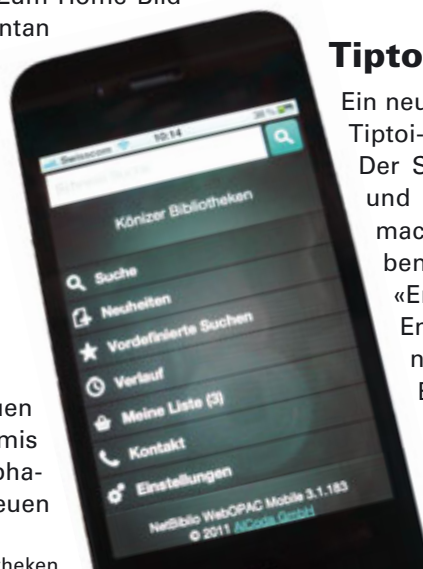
Zum Home Bild
ntan

uen
mis
pha-
euen

heken

Swisscom 10:14 38 %

Schnell-Suche

Könizer Bibliotheken

Suche
Neuheiten
Vordefinierte Suchen
Verlauf
Meine Liste (3)
Kontakt
Einstellungen

NetBiblio WebOPAC Mobile 3.1.183
© 2011 AlCoda GmbH

Tipto

Ein neu
Tiptoi-
Der S
und
mac
bem
«Er
Er
n
E